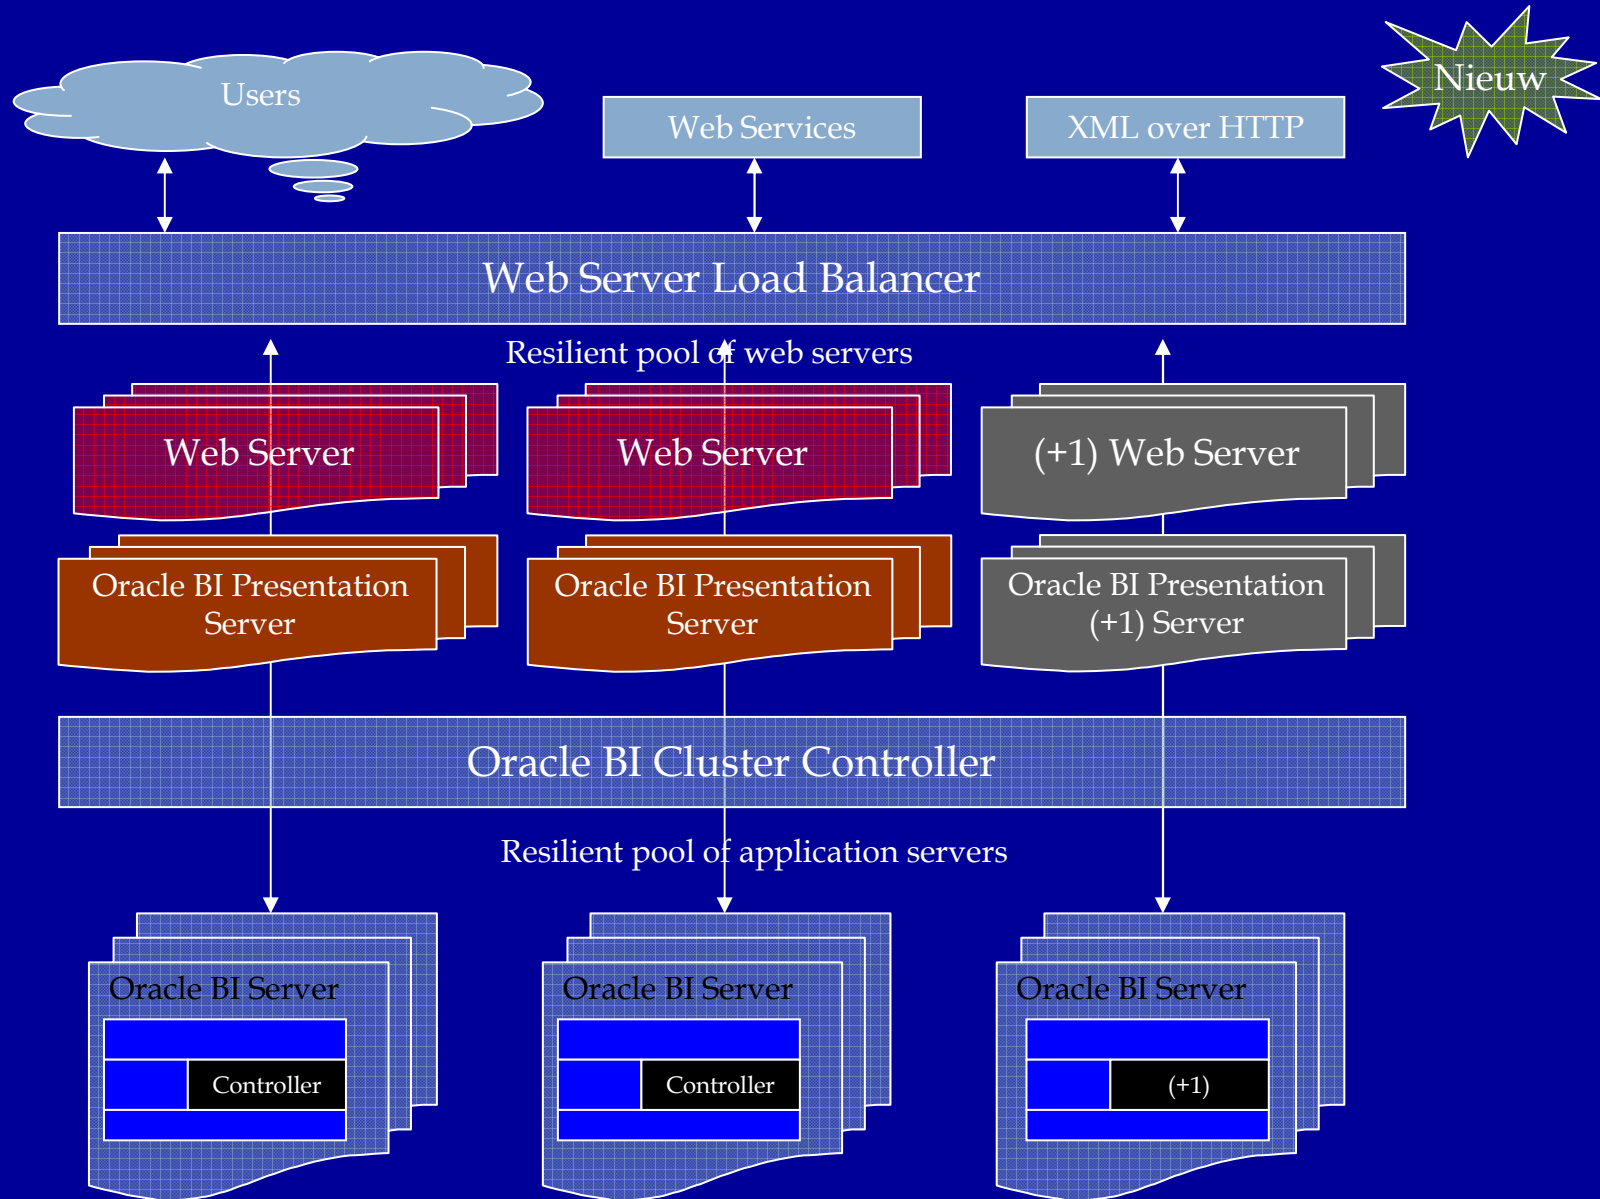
Nieuw

Users

Web Services

XML over HTTP

Web Server Load Balancer

Resilient pool of web servers

Web Server

Web Server

(+1) Web Server

Oracle BI Presentation Server

Oracle BI Presentation Server

Oracle BI Presentation (+1) Server

Oracle BI Cluster Controller

Resilient pool of application servers

Oracle BI Server

Controller

Oracle BI Server

Controller

Oracle BI Server

(+1)